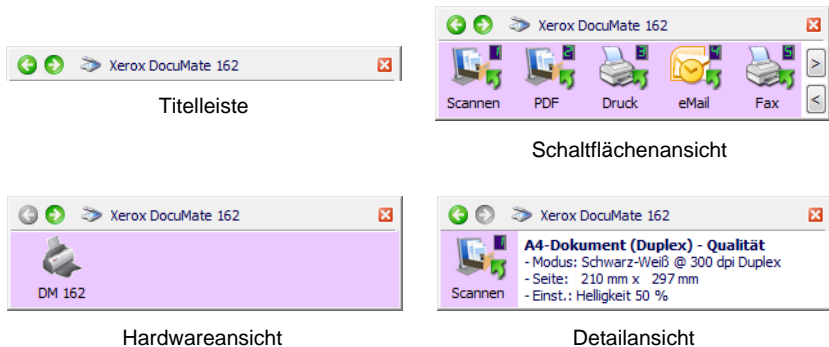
Xerox DocuMate 162

Titelleiste

Xerox DocuMate 162

1 Scannen
2 PDF
3 Druck
4 eMail
5 Fax

>
<

Schaltflächenansicht

Xerox DocuMate 162

DM 162

Hardwareansicht

Xerox DocuMate 162

1 Scannen

**A4-Dokument (Duplex) - Qualität**
- Modus: Schwarz-Weiß @ 300 dpi Duplex
- Seite: 210 mm x 297 mm
- Einst.: Helligkeit 50 %

Detailansicht